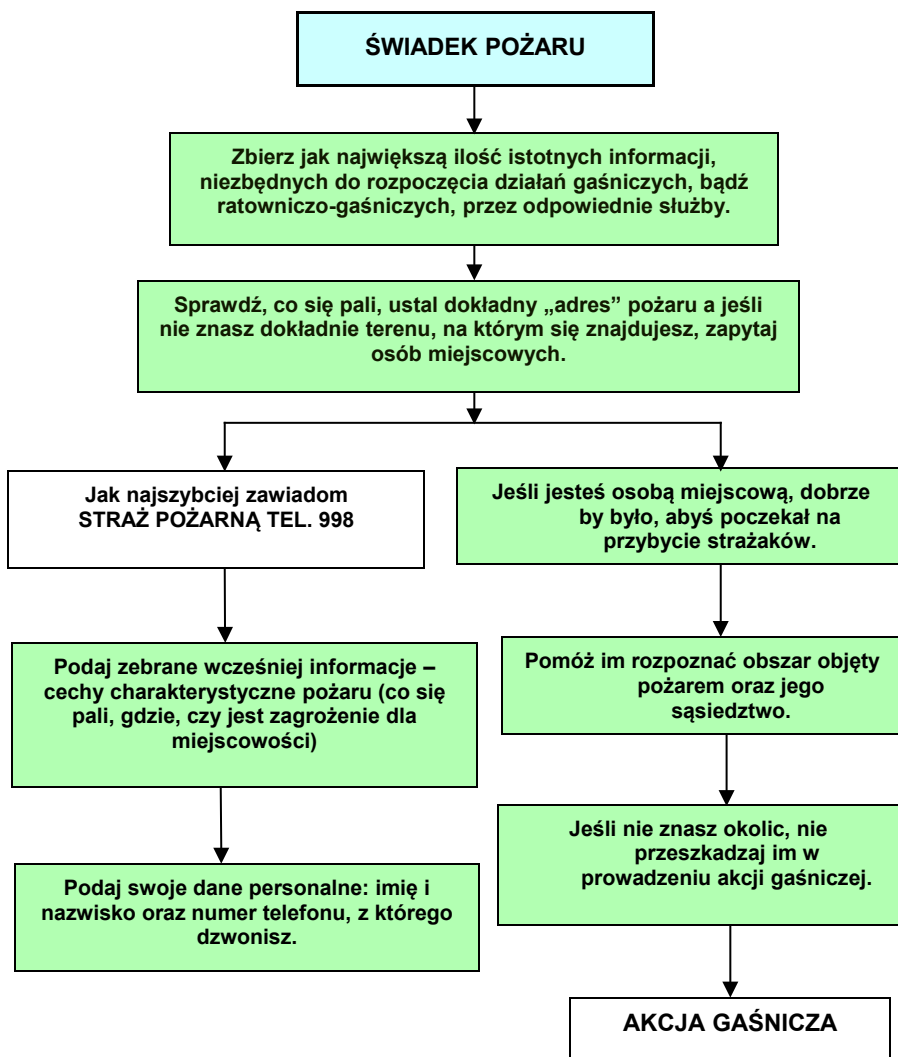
ŚWIADEK POŻARU

Zbierz jak największą ilość istotnych informacji, niezbędnych do rozpoczęcia działań gaśniczych, bądź ratowniczo-gaśniczych, przez odpowiednie służby.

Sprawdź, co się pali, ustal dokładny „adres" pożaru a jeśli nie znasz dokładnie terenu, na którym się znajdujesz, zapytaj osób miejscowych.

Jak najszybciej zawiadom STRAŻ POŻARNĄ TEL. 998

Podaj zebrane wcześniej informacje – cechy charakterystyczne pożaru (co się pali, gdzie, czy jest zagrożenie dla miejscowości)

Podaj swoje dane personalne: imię i nazwisko oraz numer telefonu, z którego dzwonisz.

Jeśli jesteś osobą miejscową, dobrze by było, abyś poczekał na przybycie strażaków.

Pomóż im rozpoznać obszar objęty pożarem oraz jego sąsiedztwo.

Jeśli nie znasz okolic, nie przeszkadzaj im w prowadzeniu akcji gaśniczej.

AKCJA GAŚNICZA